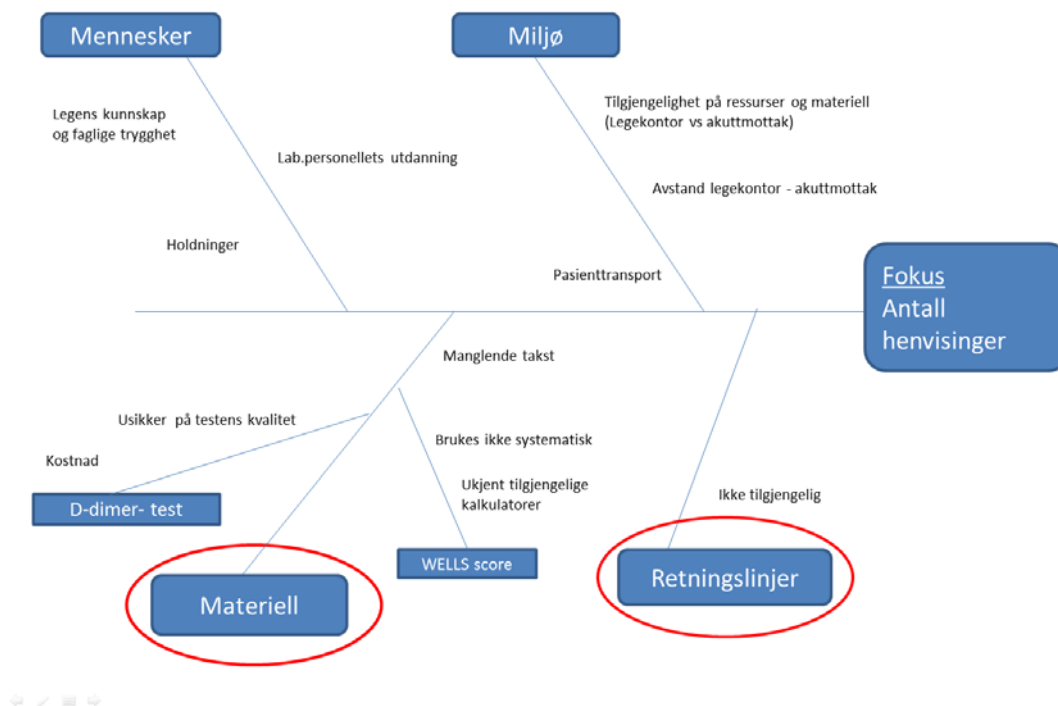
Mennesker

Miljø

Legens kunnskap og faglige trygghet

Lab.personellets utdanning

Holdninger

Tilgjengelighet på ressurser og materiell (Legekontor vs akuttmottak)

Avstand legekontor - akuttmottak

Pasienttransport

Fokus
Antall henvisinger

Manglende takst

Usikker på testens kvalitet

Kostnad

D-dimer- test

Brukes ikke systematisk

Ukjent tilgjengelige kalkulatorer

WELLS score

Ikke tilgjengelig

Materiell

Retningslinjer